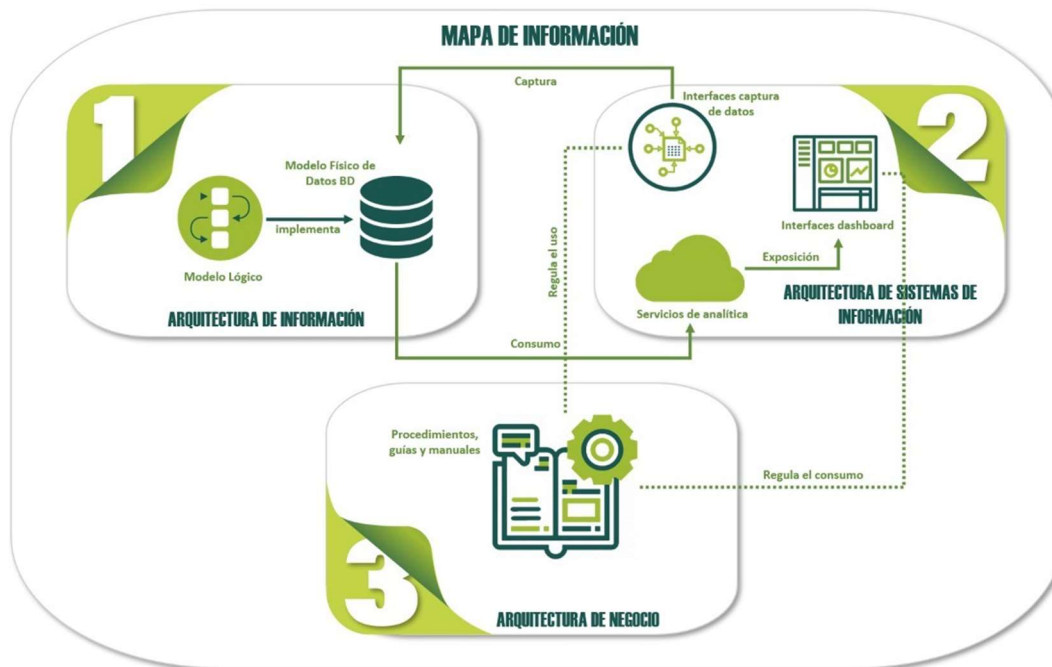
MAPA DE INFORMACIÓN

Captura

1

Modelo Físico de Datos BD

implementa

Modelo Lógico

ARQUITECTURA DE INFORMACIÓN

Interfaces captura de datos

2

Interfaces dashboard

Exposición

Servicios de analítica

ARQUITECTURA DE SISTEMAS DE INFORMACIÓN

Regula el uso

Consumo

Procedimientos, guías y manuales

Regula el consumo

3

ARQUITECTURA DE NEGOCIO